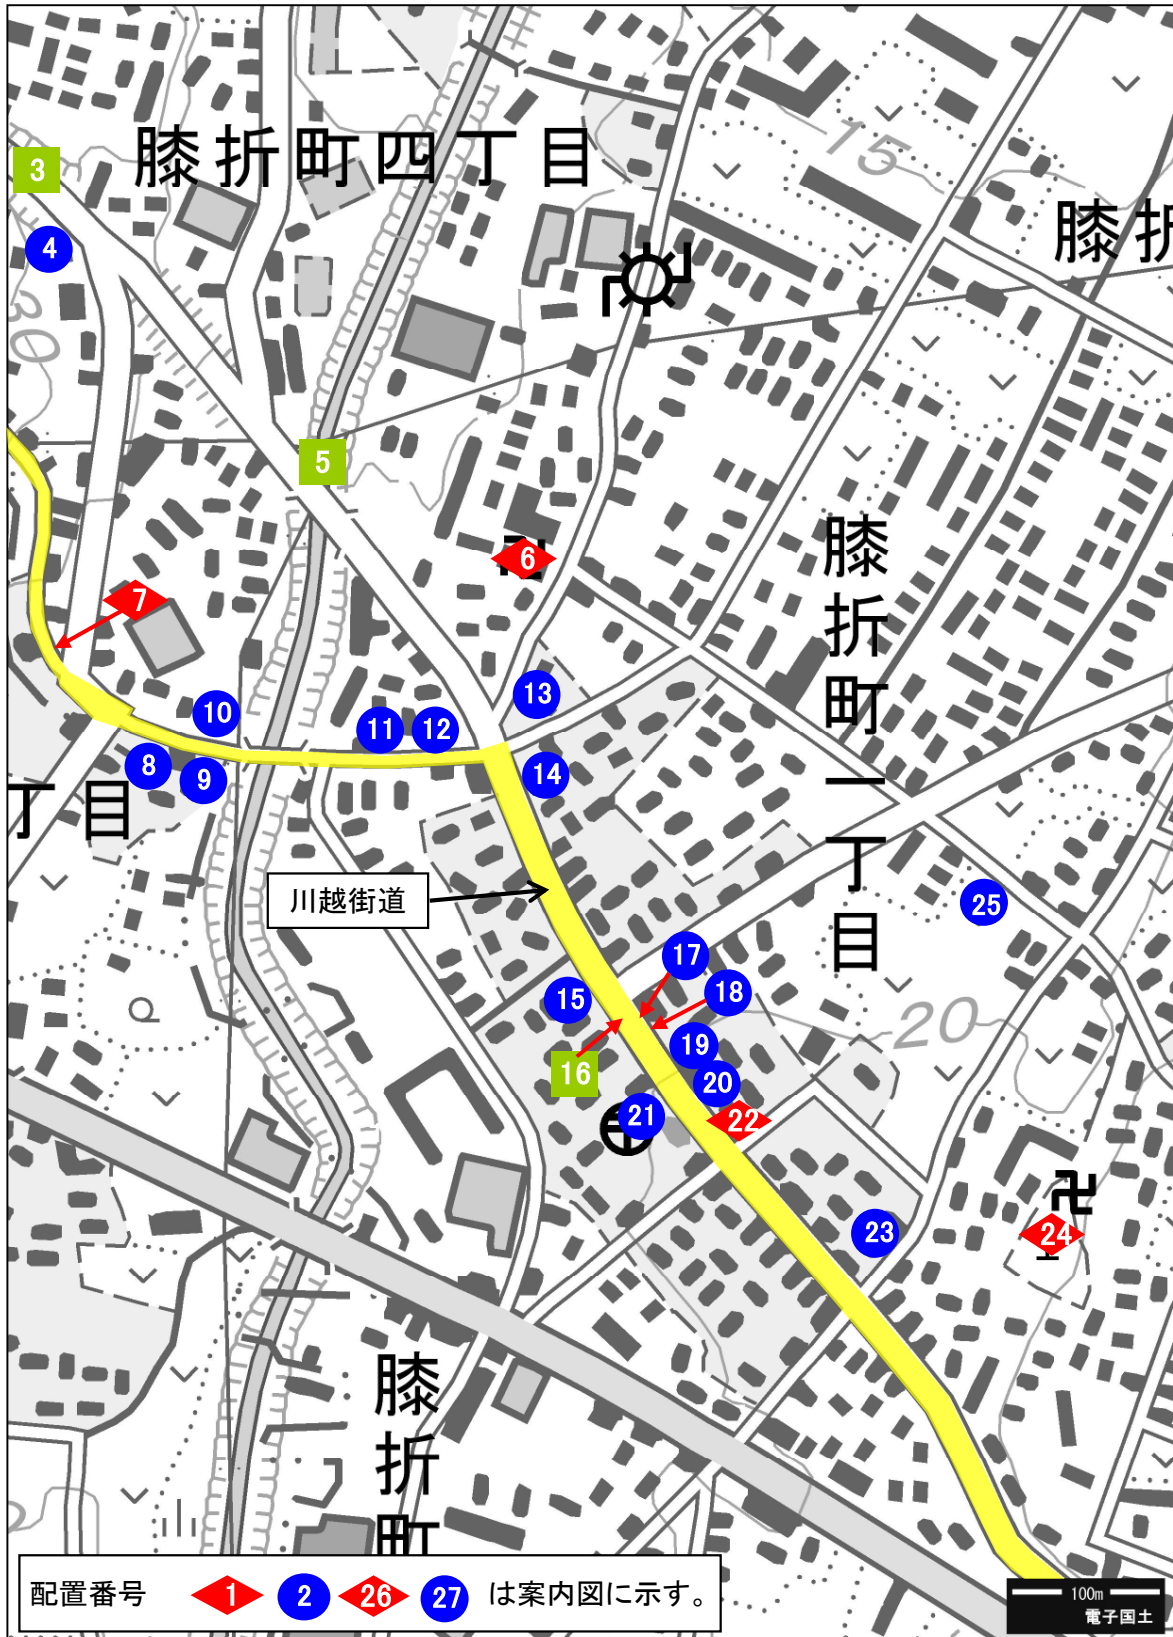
膝折町四丁目

3

4

30

5

15

膝折

6

7

膝折町一丁目

10

11

12

13

8

9

14

丁目

川越街道

25

17

18

15

19

20

16

20

21

22

23

24

膝折町

配置番号 1 2 26 27 は案内図に示す。

100m
電子国土